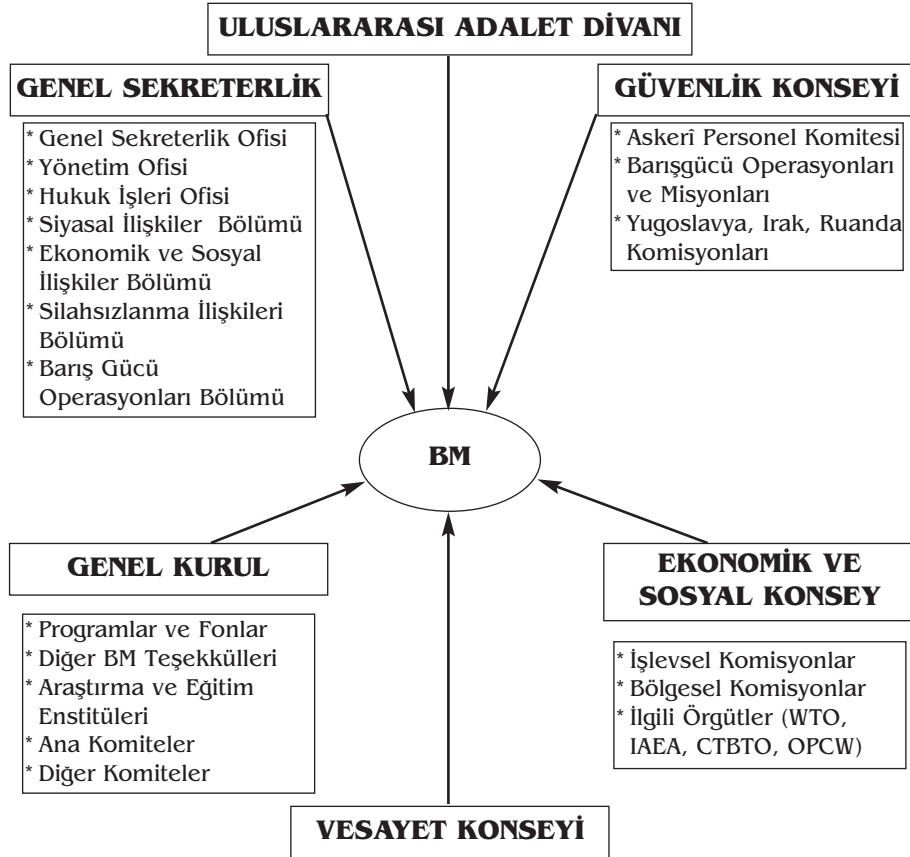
ULUSLARARASI ADALET DİVANI

GENEL SEKRETERLİK

* Genel Sekreterlik Ofisi
* Yönetim Ofisi
* Hukuk İşleri Ofisi
* Siyasal İlişkiler Bölümü
* Ekonomik ve Sosyal İlişkiler Bölümü
* Silahsızlanma İlişkileri Bölümü
* Barış Gücü Operasyonları Bölümü

GÜVENLİK KONSEYİ

* Askerî Personel Komitesi
* Barışgücü Operasyonları ve Misyonları
* Yugoslavya, Irak, Ruanda Komisyonları

BM

GENEL KURUL

* Programlar ve Fonlar
* Diğer BM Teşekkülleri
* Araştırma ve Eğitim Enstitüleri
* Ana Komiteler
* Diğer Komiteler

EKONOMİK VE SOSYAL KONSEY

* İşlevsel Komisyonlar
* Bölgesel Komisyonlar
* İlgili Örgütler (WTO, IAEA, CTBTO, OPCW)

VESAYET KONSEYİ